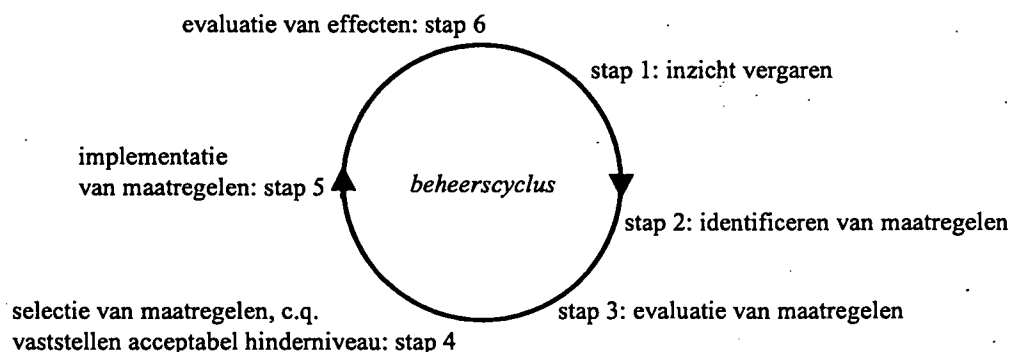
evaluatie van effecten: stap 6

stap 1: inzicht vergaren

implementatie
van maatregelen: stap 5

beheerscyclus

stap 2: identificeren van maatregelen

selectie van maatregelen, c.q.
vaststellen acceptabel hinderniveau: stap 4

stap 3: evaluatie van maatregelen